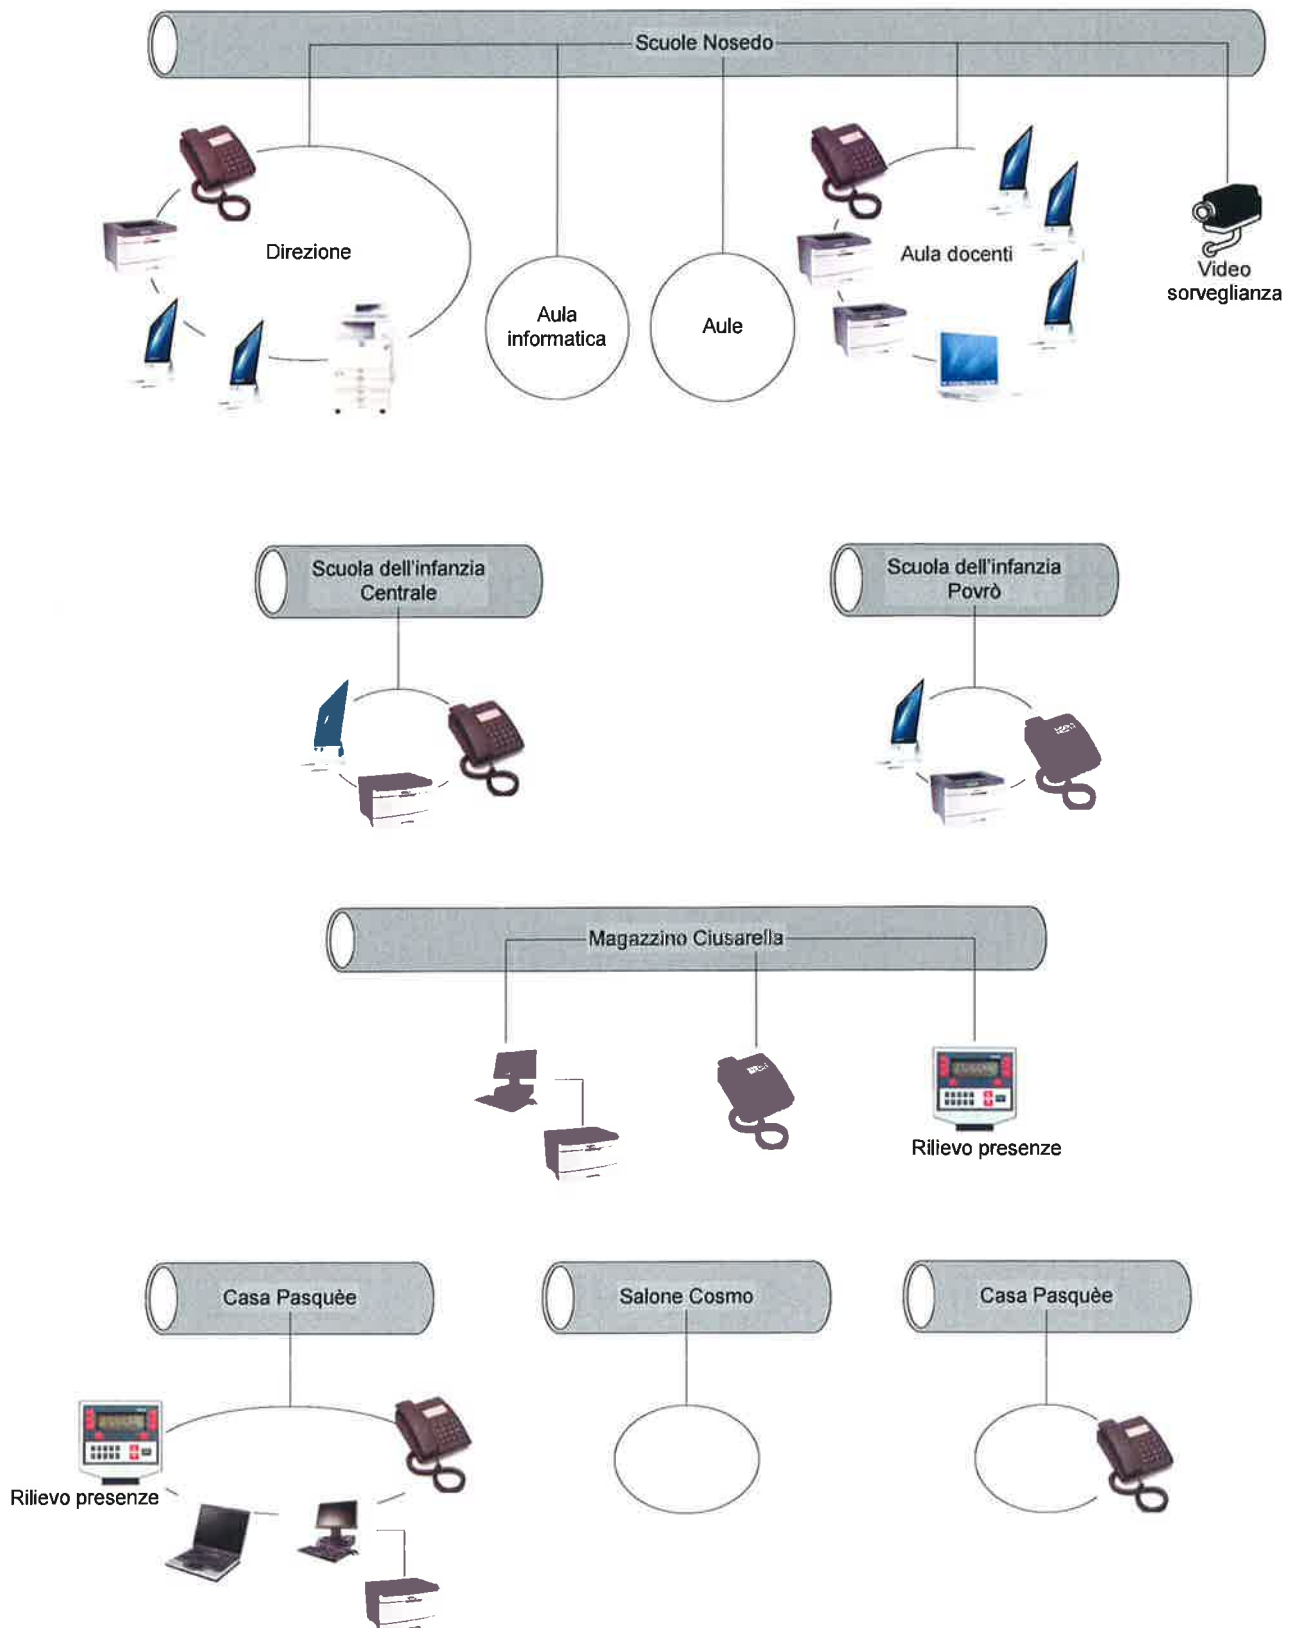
Scuole Nosedo

Direzione

Aula informatica

Aule

Aula docenti

Video sorveglianza

Scuola dell'infanzia Centrale

Scuola dell'infanzia Povrò

Magazzino Ciusarella

Rilievo presenze

Casa Pasquèe

Salone Cosmo

Casa Pasquèe

Rilievo presenze